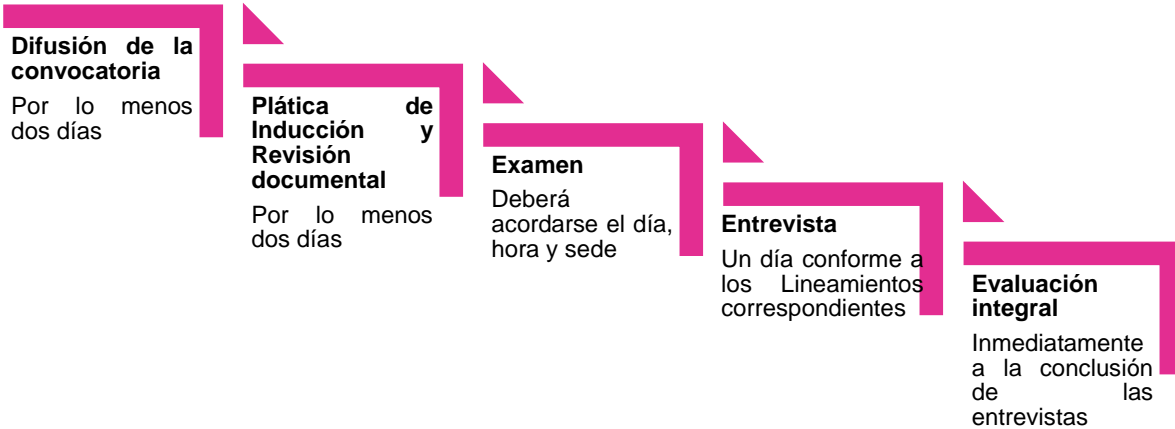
Difusión de la convocatoria

Por lo menos dos días

Plática de Inducción y Revisión documental

Por lo menos dos días

Examen

Deberá acordarse el día, hora y sede

Entrevista

Un día conforme a los Lineamientos correspondientes

Evaluación integral

Inmediatamente a la conclusión de las entrevistas